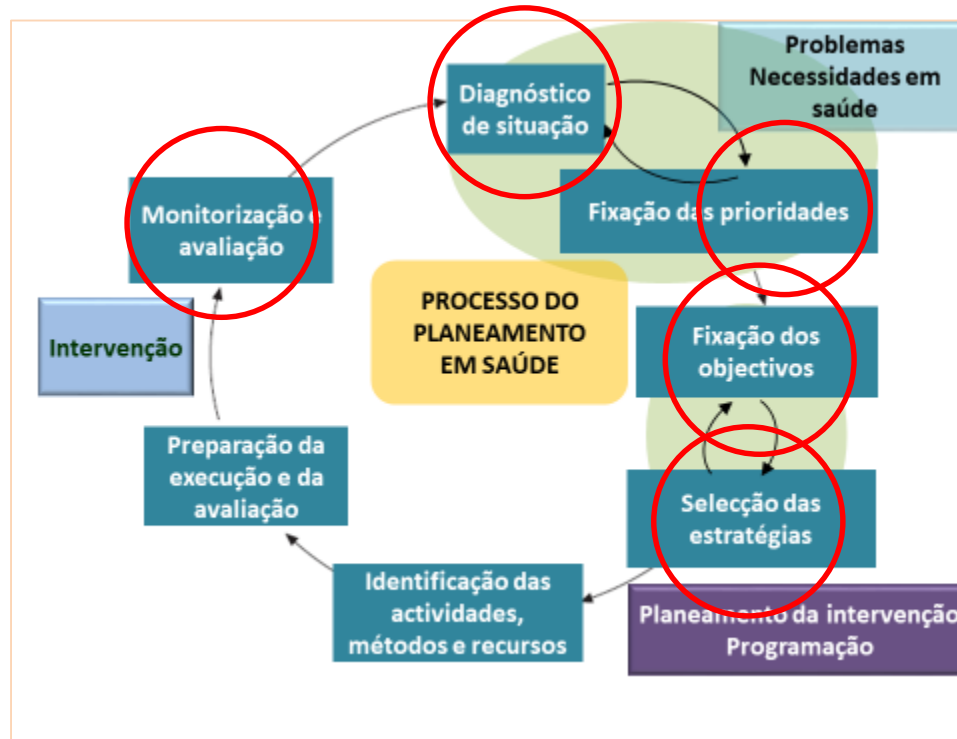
Problemas
Necessidades em saúde

Diagnóstico de situação

Fixação das prioridades

Monitorização e avaliação

PROCESSO DO PLANEAMENTO EM SAÚDE

Fixação dos objectivos

Intervenção

Preparação da execução e da avaliação

Selecção das estratégias

Identificação das actividades, métodos e recursos

Planeamento da intervenção
Programação